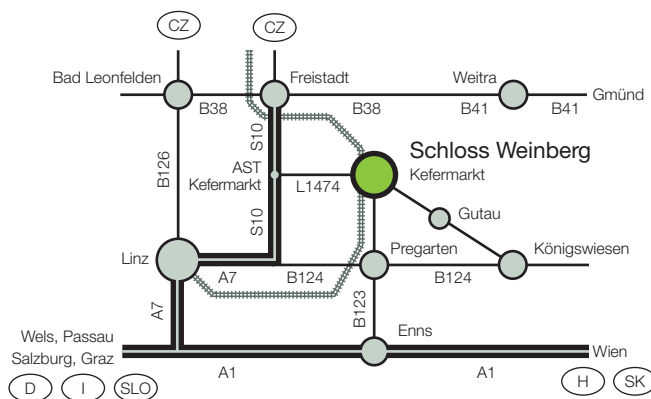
CZ
CZ
Bad Leonfelden
Freistadt
Weitra
Gmünd
B38
B38
B41
B41
S10
B126
AST Kefermarkt
Schloss Weinberg
Kefermarkt
L1474
S10
Gutau
Linz
Pregarten
Königswiesen
A7
B124
B124
B123
A7
Enns
Wels, Passau
Salzburg, Graz
Wien
A1
A1
D
I
SLO
H
SK